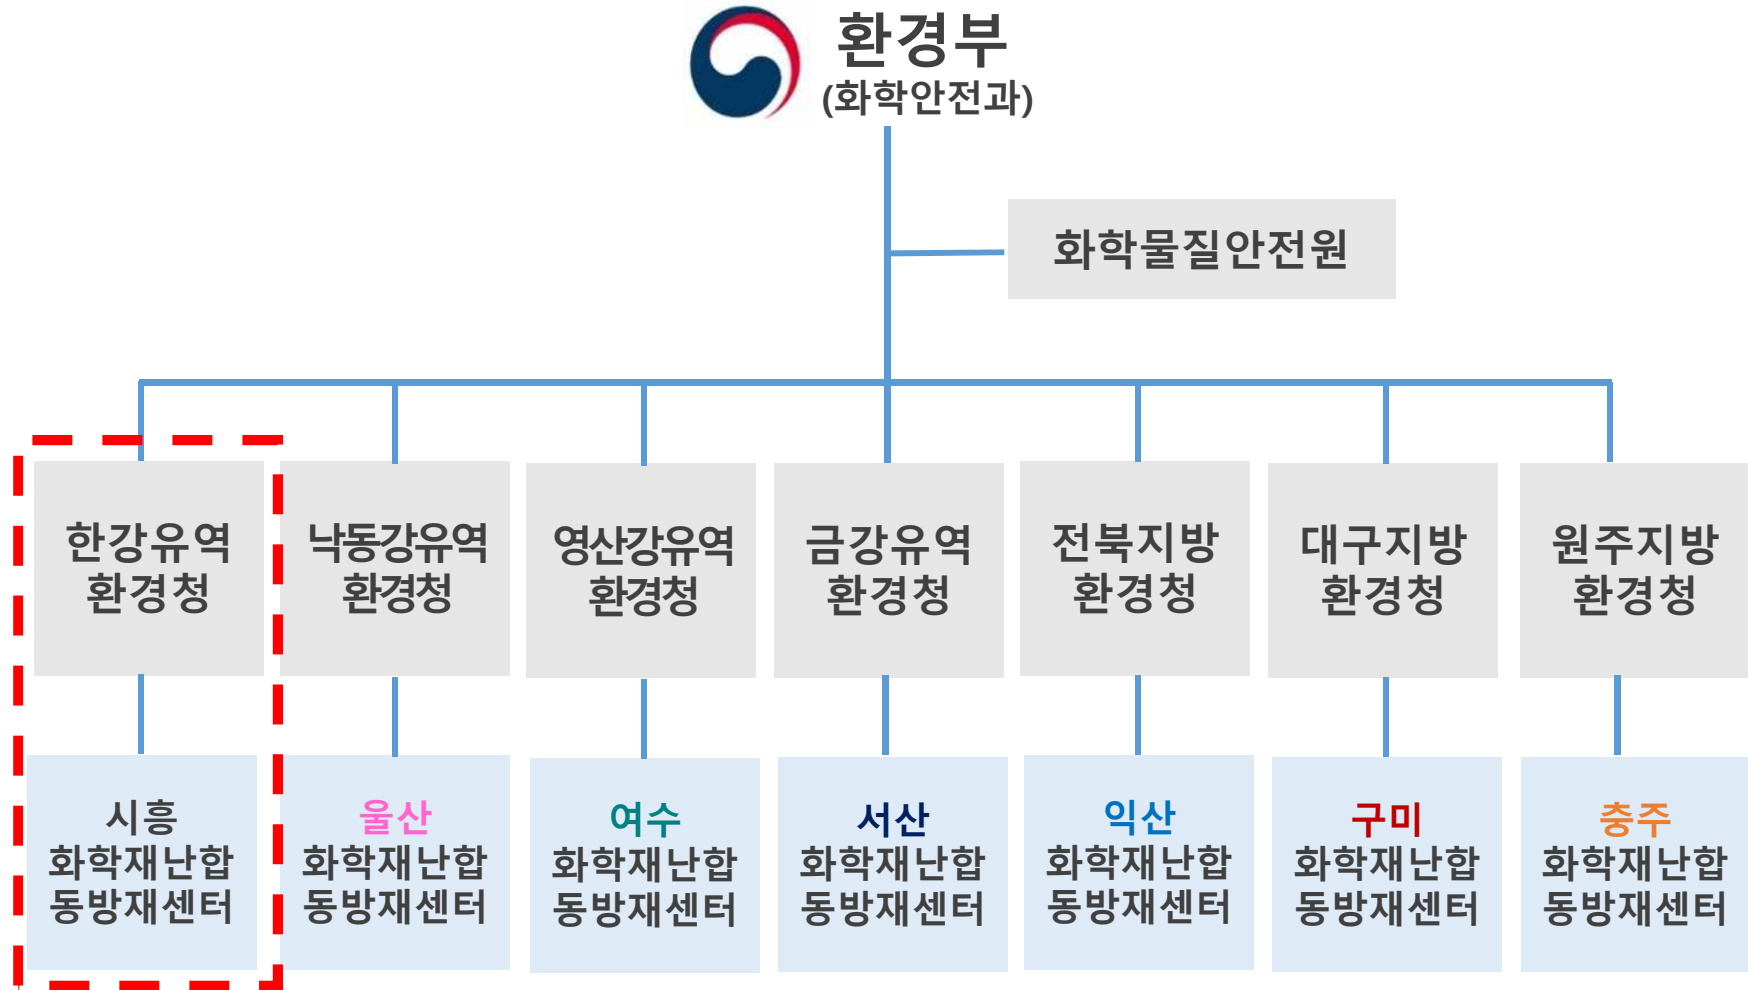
환경부
(화학안전과)

화학물질안전원

한강유역 환경청

낙동강유역 환경청

영산강유역 환경청

금강유역 환경청

전북지방 환경청

대구지방 환경청

원주지방 환경청

시흥 화학재난합동방재센터

울산 화학재난합동방재센터

여수 화학재난합동방재센터

서산 화학재난합동방재센터

익산 화학재난합동방재센터

구미 화학재난합동방재센터

충주 화학재난합동방재센터